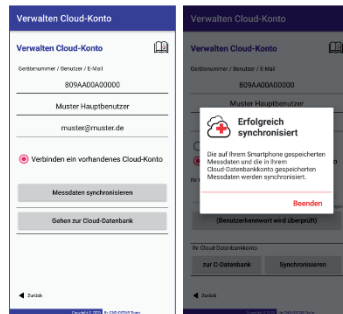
Verwalten Cloud-Konto

Verwalten Cloud-Konto

Gerätenummer / Benutzer / E-Mail

809AA00A00000

Muster Hauptbenutzer

muster@muster.de

Verbinden ein vorhandenes Cloud-Konto

Messdaten synchronisieren

Gehen zur Cloud-Datenbank

Zurück

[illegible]

Verwalten Cloud-Konto

Verwalten Cloud-Konto

Gerätenummer / Benutzer / E-Mail

809AA00A00000

Muster Hauptbenutzer

Erfolgreich synchronisiert

Die auf Ihrem Smartphone gespeicherten Messdaten und die in Ihrem Cloud-Datenbankkonto gespeicherten Messdaten werden synchronisiert.

Beenden

(Benutzerkennwort wird überprüft)

Ihr Cloud-Datenbankkonto

zur C-Datenbank

Synchronisieren

Zurück

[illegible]